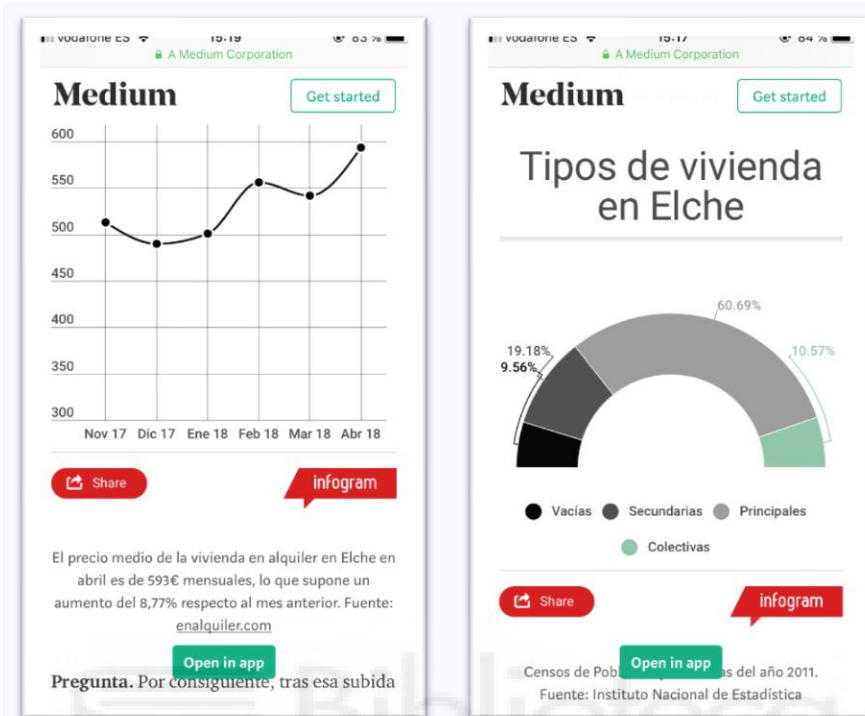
vodafone ES 15:19 83 %
A Medium Corporation

Medium

Get started

600
550
500
450
400
350
300

Nov 17 Dic 17 Ene 18 Feb 18 Mar 18 Abr 18

Share

infogram

El precio medio de la vivienda en alquiler en Elche en abril es de 593€ mensuales, lo que supone un aumento del 8,77% respecto al mes anterior. Fuente: enalquiler.com

Open in app

Pregunta. Por consiguiente, tras esa subida

vodafone ES 15:17 84 %
A Medium Corporation

Medium

Get started

Tipos de vivienda en Elche

60.69%
19.18%
9.56%
10.57%

Vacías Secundarias Principales
Colectivas

Share

infogram

Censos de Pobl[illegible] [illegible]as del año 2011.
Open in app
Fuente: Instituto Nacional de Estadística